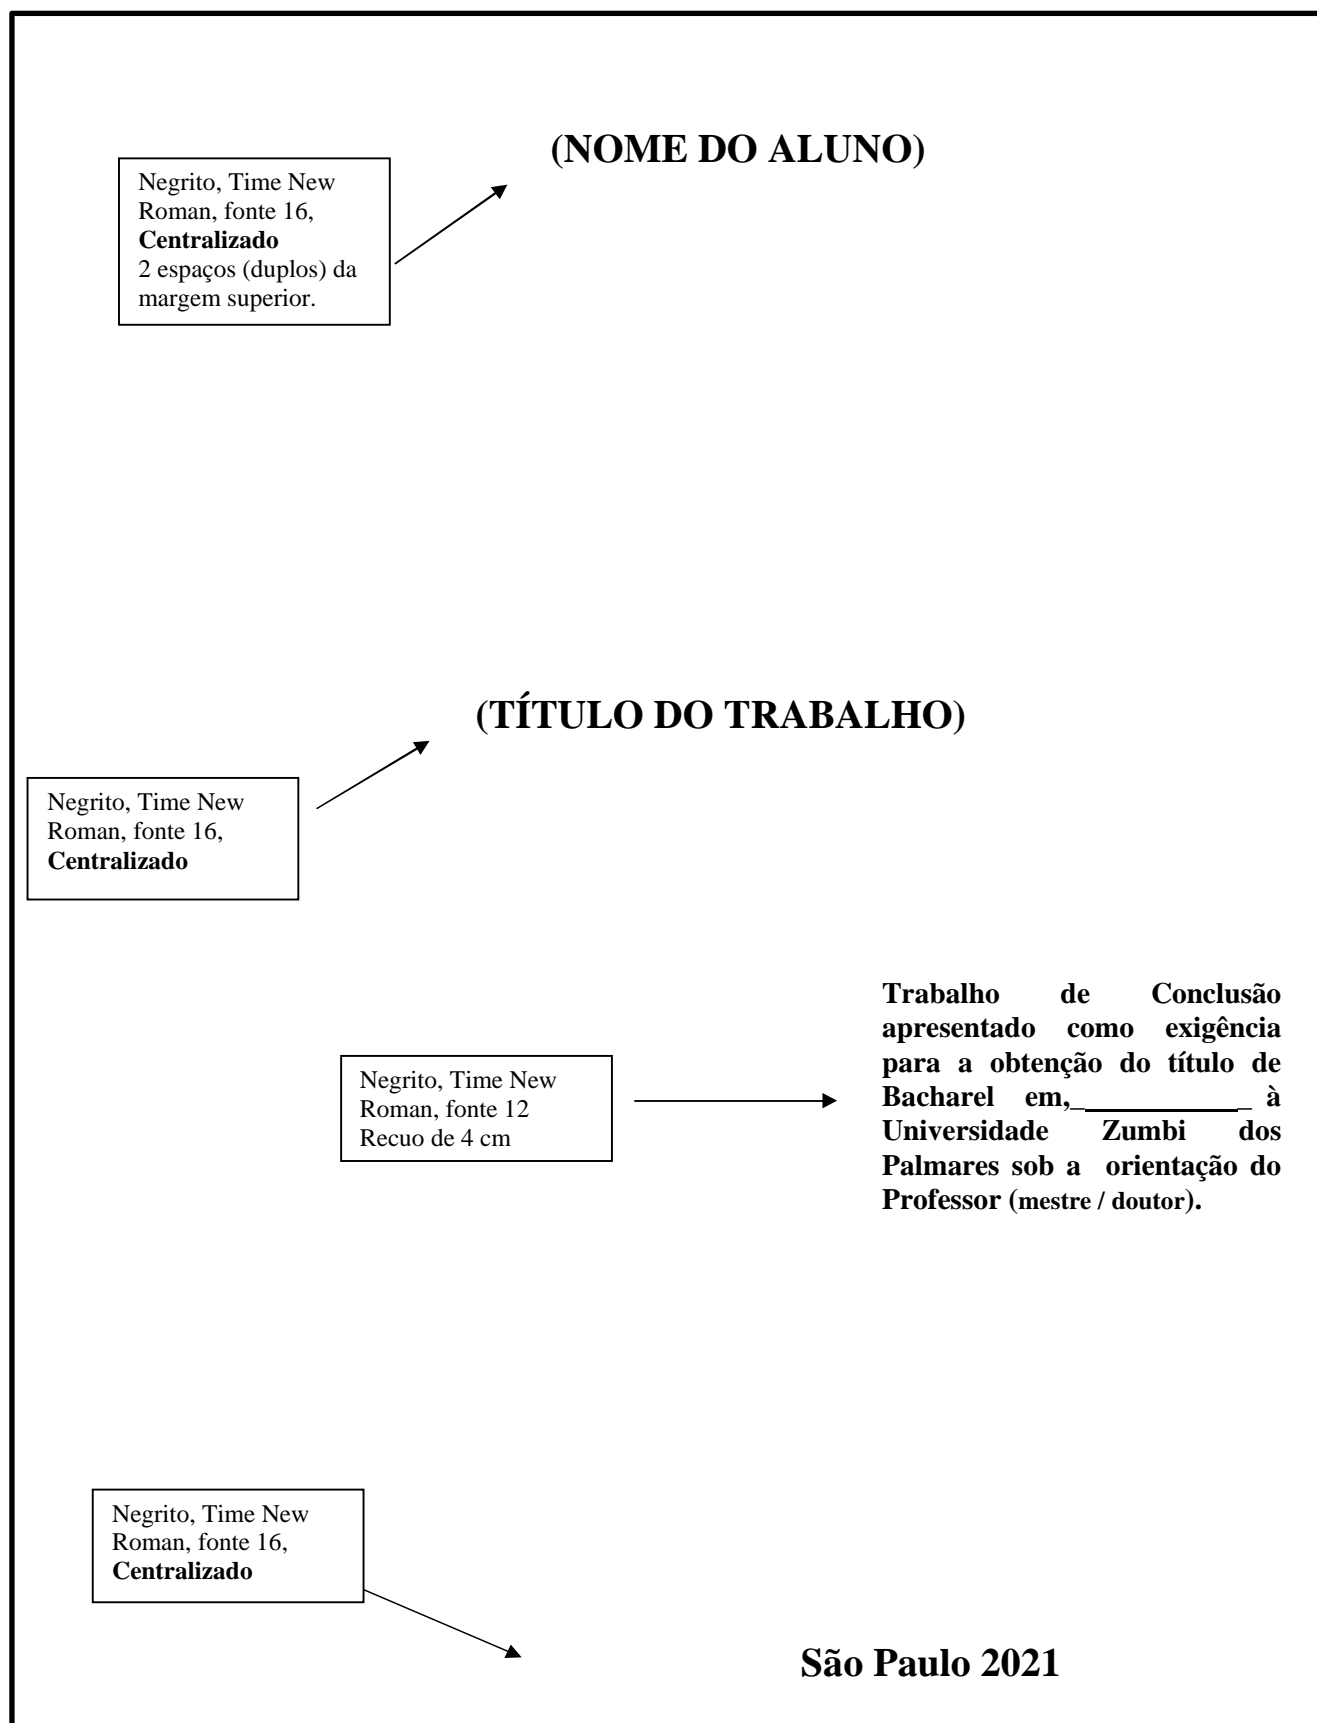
Negrito, Time New Roman, fonte 16, **Centralizado**
2 espaços (duplos) da margem superior.

**(NOME DO ALUNO)**

**(TÍTULO DO TRABALHO)**

Negrito, Time New Roman, fonte 16, **Centralizado**

Negrito, Time New Roman, fonte 12
Recuo de 4 cm

**Trabalho de Conclusão apresentado como exigência para a obtenção do título de Bacharel em,___________ à Universidade Zumbi dos Palmares sob a orientação do Professor (mestre / doutor).**

Negrito, Time New Roman, fonte 16, **Centralizado**

**São Paulo 2021**